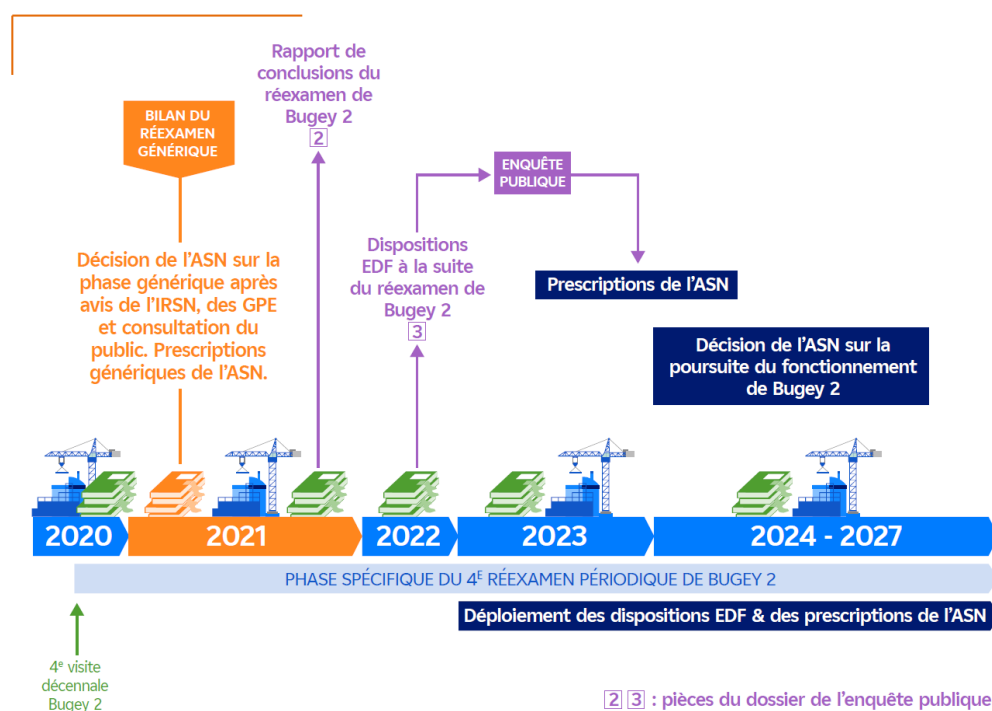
Rapport de conclusions du réexamen de Bugey 2
2

BILAN DU RÉEXAMEN GÉNÉRIQUE

ENQUÊTE PUBLIQUE

Décision de l’ASN sur la phase générique après avis de l’IRSN, des GPE et consultation du public. Prescriptions génériques de l’ASN.

Dispositions EDF à la suite du réexamen de Bugey 2
3

Prescriptions de l’ASN

Décision de l’ASN sur la poursuite du fonctionnement de Bugey 2

2020

2021

2022

2023

2024 - 2027

PHASE SPÉCIFIQUE DU 4$^{E}$ RÉEXAMEN PÉRIODIQUE DE BUGEY 2

Déploiement des dispositions EDF & des prescriptions de l’ASN

4$^{e}$ visite décennale Bugey 2

2 3 : pièces du dossier de l’enquête publique